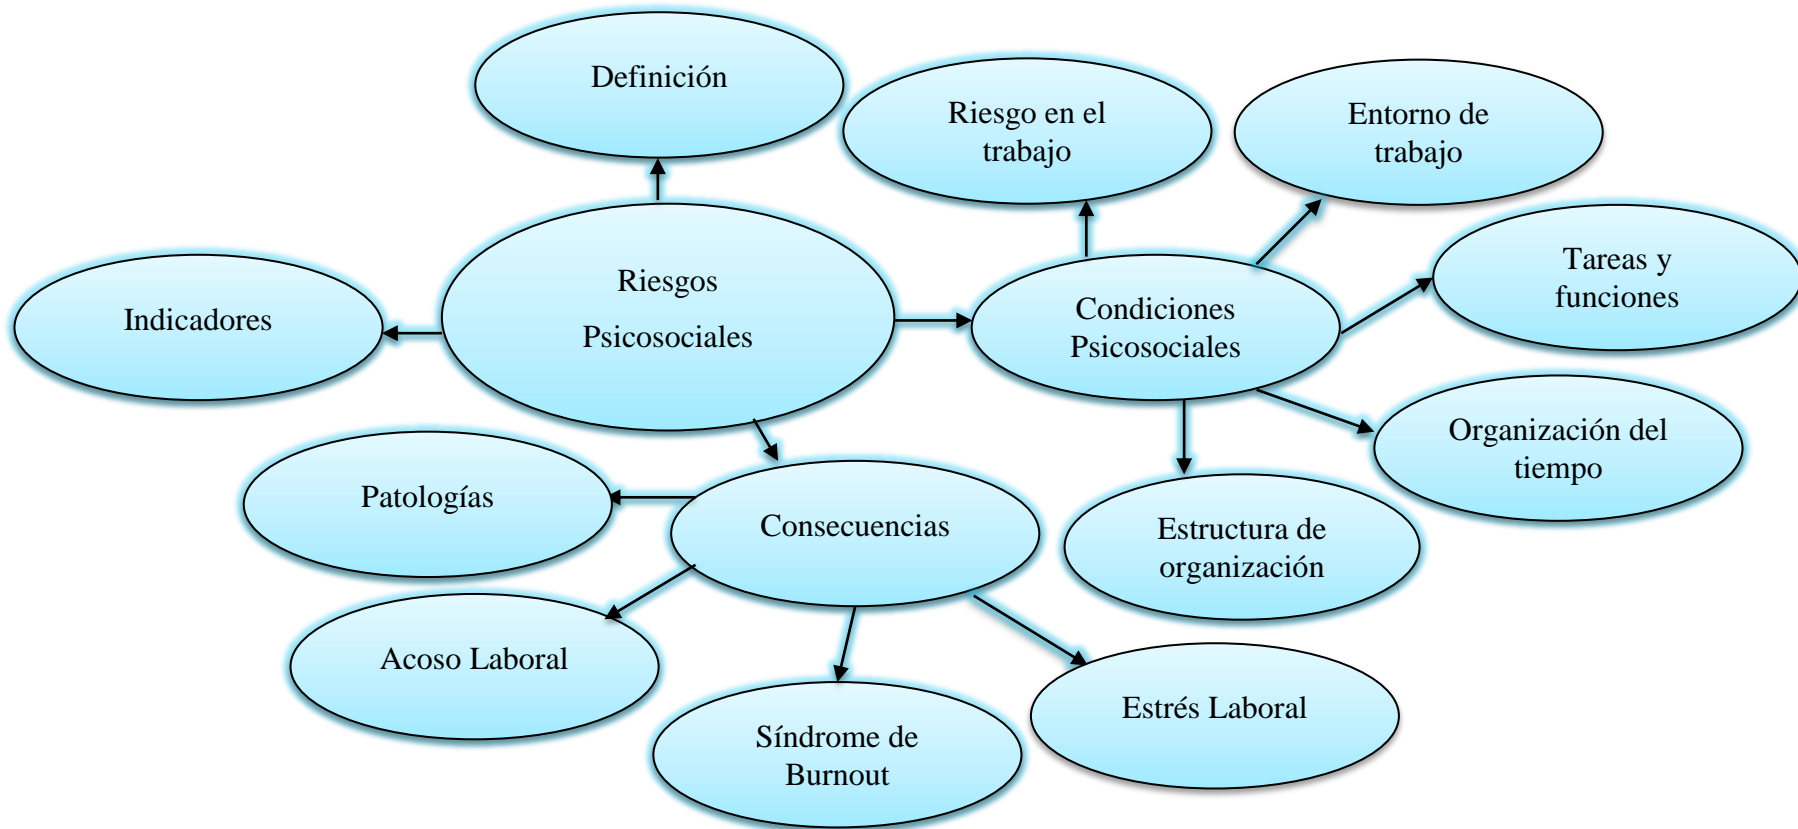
Definición

Riesgo en el trabajo

Entorno de trabajo

Indicadores

Riesgos

Psicosociales

Condiciones Psicosociales

Tareas y funciones

Organización del tiempo

Patologías

Consecuencias

Estructura de organización

Acoso Laboral

Síndrome de Burnout

Estrés Laboral